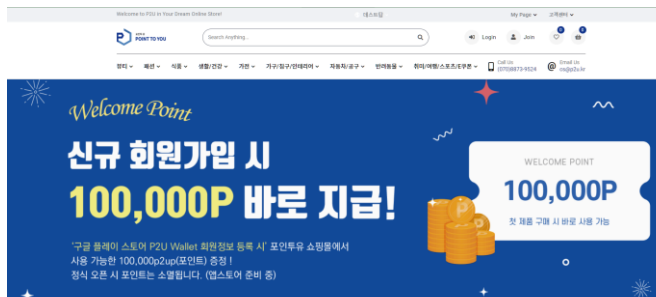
Welcome to P2U in Your Dream Online Store!

테스트중

My Page ⌄

고객센터 ⌄

P2U POINT TO YOU

Search Anything...

Login

Join

0

0

잡화 ⌄ 패션 ⌄ 식품 ⌄ 생활/건강 ⌄ 가전 ⌄ 가구/침구/인테리어 ⌄ 자동차/공구 ⌄ 반려동물 ⌄ 취미/여행/스포츠/E쿠폰 ⌄

Call Us
(070)8873-9524

Email Us
cs@p2u.kr

Welcome Point

신규 회원가입 시

100,000P 바로 지급!

'구글 플레이 스토어 P2U Wallet 회원정보 등록 시' 포인트투유 쇼핑몰에서 사용 가능한 100,000p2up(포인트) 증정 !
정식 오픈 시 포인트는 소멸됩니다. (앱스토어 준비 중)

WELCOME POINT

100,000P

첫 제품 구매 시 바로 사용 가능